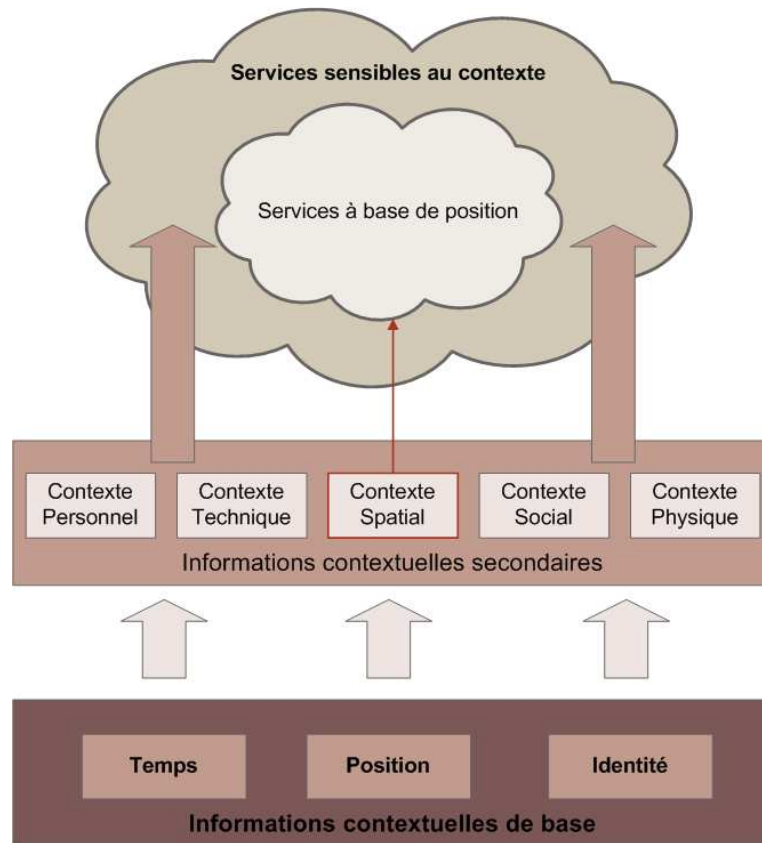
Services sensibles au contexte

Services à base de position

Contexte Personnel

Contexte Technique

Contexte Spatial

Contexte Social

Contexte Physique

Informations contextuelles secondaires

Temps

Position

Identité

Informations contextuelles de base